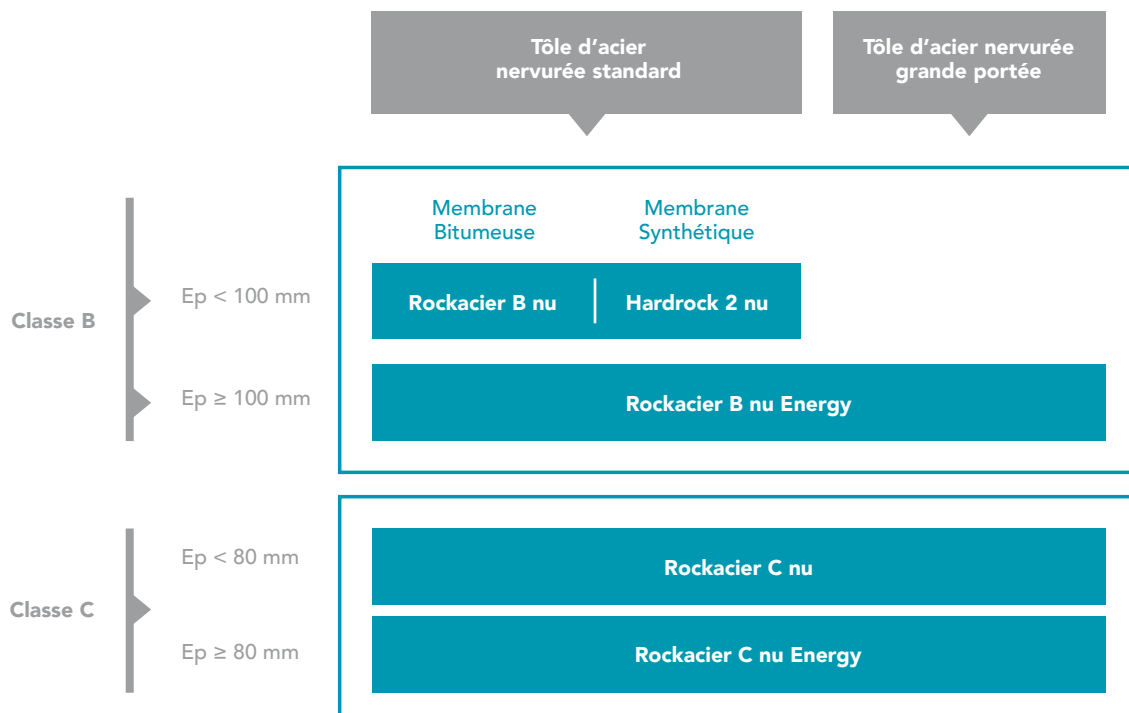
Tôle d’acier nervurée standard

Tôle d’acier nervurée grande portée

Membrane Bitumeuse

Membrane Synthétique

Classe B

Ep < 100 mm

Rockacier B nu

Hardrock 2 nu

Ep ≥ 100 mm

Rockacier B nu Energy

Classe C

Ep < 80 mm

Rockacier C nu

Ep ≥ 80 mm

Rockacier C nu Energy